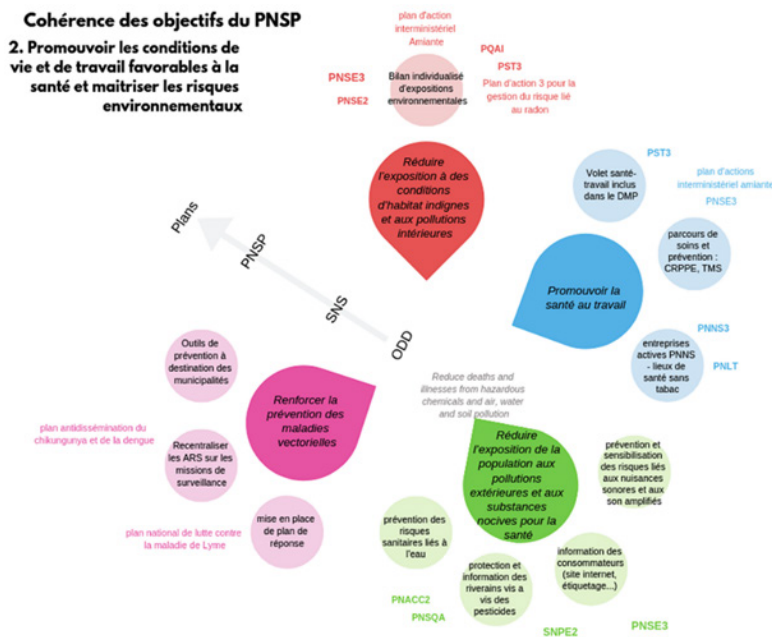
Cohérence des objectifs du PNSP

2. Promouvoir les conditions de vie et de travail favorables à la santé et maitriser les risques environnementaux

plan d'action interministériel Amiante

PQAI

PST3

Plan d'action 3 pour la gestion du risque lié au radon

PNSE3

PNSE2

Bilan individualisé d'expositions environnementales

Réduire l'exposition à des conditions d'habitat indignes et aux pollutions intérieures

Plans

PNSP

SNS

ODD

PST3

Volet santé-travail inclus dans le DMP

plan d'actions interministériel amiante

PNSE3

parcours de soins et prévention : CRPPE, TMS

Promouvoir la santé au travail

PNNS3

entreprises actives PNNS - lieux de santé sans tabac

PNLT

Outils de prévention à destination des municipalités

Reduce deaths and illnesses from hazardous chemicals and air, water and soil pollution

plan antidissémination du chikungunya et de la dengue

Recentraliser les ARS sur les missions de surveillance

Renforcer la prévention des maladies vectorielles

Réduire l'exposition de la population aux pollutions extérieures et aux substances nocives pour la santé

prévention et sensibilisation des risques liés aux nuisances sonores et aux son amplifiés

plan national de lutte contre la maladie de Lyme

mise en place de plan de réponse

prévention des risques sanitaires liés à l'eau

information des consommateurs (site internet, étiquetage...)

protection et information des riverains vis a vis des pesticides

PNACC2

PNSQA

SNPE2

PNSE3